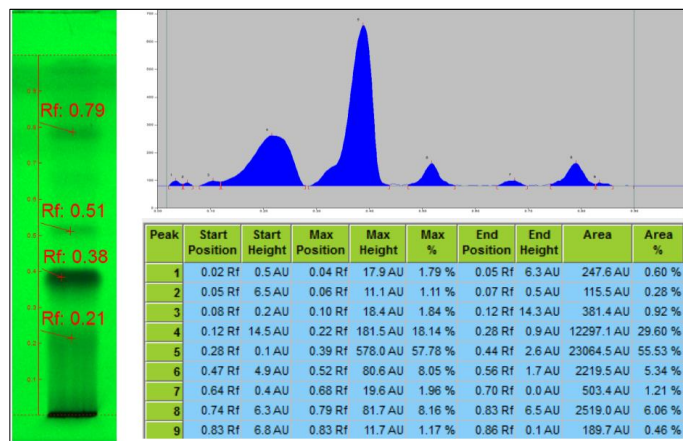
Rf: 0.79
Rf: 0.51
Rf: 0.38
Rf: 0.21

| Peak | Start Position | Start Height | Max Position | Max Height | Max % | End Position | End Height | Area | Area % |
|---|---|---|---|---|---|---|---|---|---|
| 1 | 0.02 Rf | 0.5 AU | 0.04 Rf | 17.9 AU | 1.79 % | 0.05 Rf | 6.3 AU | 247.6 AU | 0.60 % |
| 2 | 0.05 Rf | 6.5 AU | 0.06 Rf | 11.1 AU | 1.11 % | 0.07 Rf | 0.5 AU | 115.5 AU | 0.28 % |
| 3 | 0.08 Rf | 0.2 AU | 0.10 Rf | 18.4 AU | 1.84 % | 0.12 Rf | 14.3 AU | 381.4 AU | 0.92 % |
| 4 | 0.12 Rf | 14.5 AU | 0.22 Rf | 181.5 AU | 18.14 % | 0.28 Rf | 0.9 AU | 12297.1 AU | 29.60 % |
| 5 | 0.28 Rf | 0.1 AU | 0.39 Rf | 578.0 AU | 57.78 % | 0.44 Rf | 2.6 AU | 23064.5 AU | 55.53 % |
| 6 | 0.47 Rf | 4.9 AU | 0.52 Rf | 80.6 AU | 8.05 % | 0.56 Rf | 1.7 AU | 2219.5 AU | 5.34 % |
| 7 | 0.64 Rf | 0.4 AU | 0.68 Rf | 19.6 AU | 1.96 % | 0.70 Rf | 0.0 AU | 503.4 AU | 1.21 % |
| 8 | 0.74 Rf | 6.3 AU | 0.79 Rf | 81.7 AU | 8.16 % | 0.83 Rf | 6.5 AU | 2519.0 AU | 6.06 % |
| 9 | 0.83 Rf | 6.8 AU | 0.83 Rf | 11.7 AU | 1.17 % | 0.86 Rf | 0.1 AU | 189.7 AU | 0.46 % |